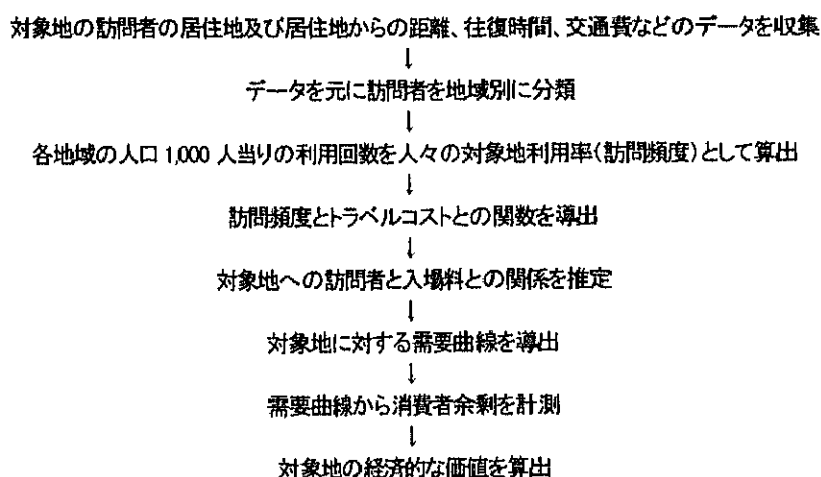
対象地の訪問者の居住地及び居住地からの距離、往復時間、交通費などのデータを収集
↓
データを元に訪問者を地域別に分類
↓
各地域の人口 1,000 人当りの利用回数を人々の対象地利用率(訪問頻度)として算出
↓
訪問頻度とトラベルコストとの関数を導出
↓
対象地への訪問者と入場料との関係を推定
↓
対象地に対する需要曲線を導出
↓
需要曲線から消費者余剰を計測
↓
対象地の経済的な価値を算出